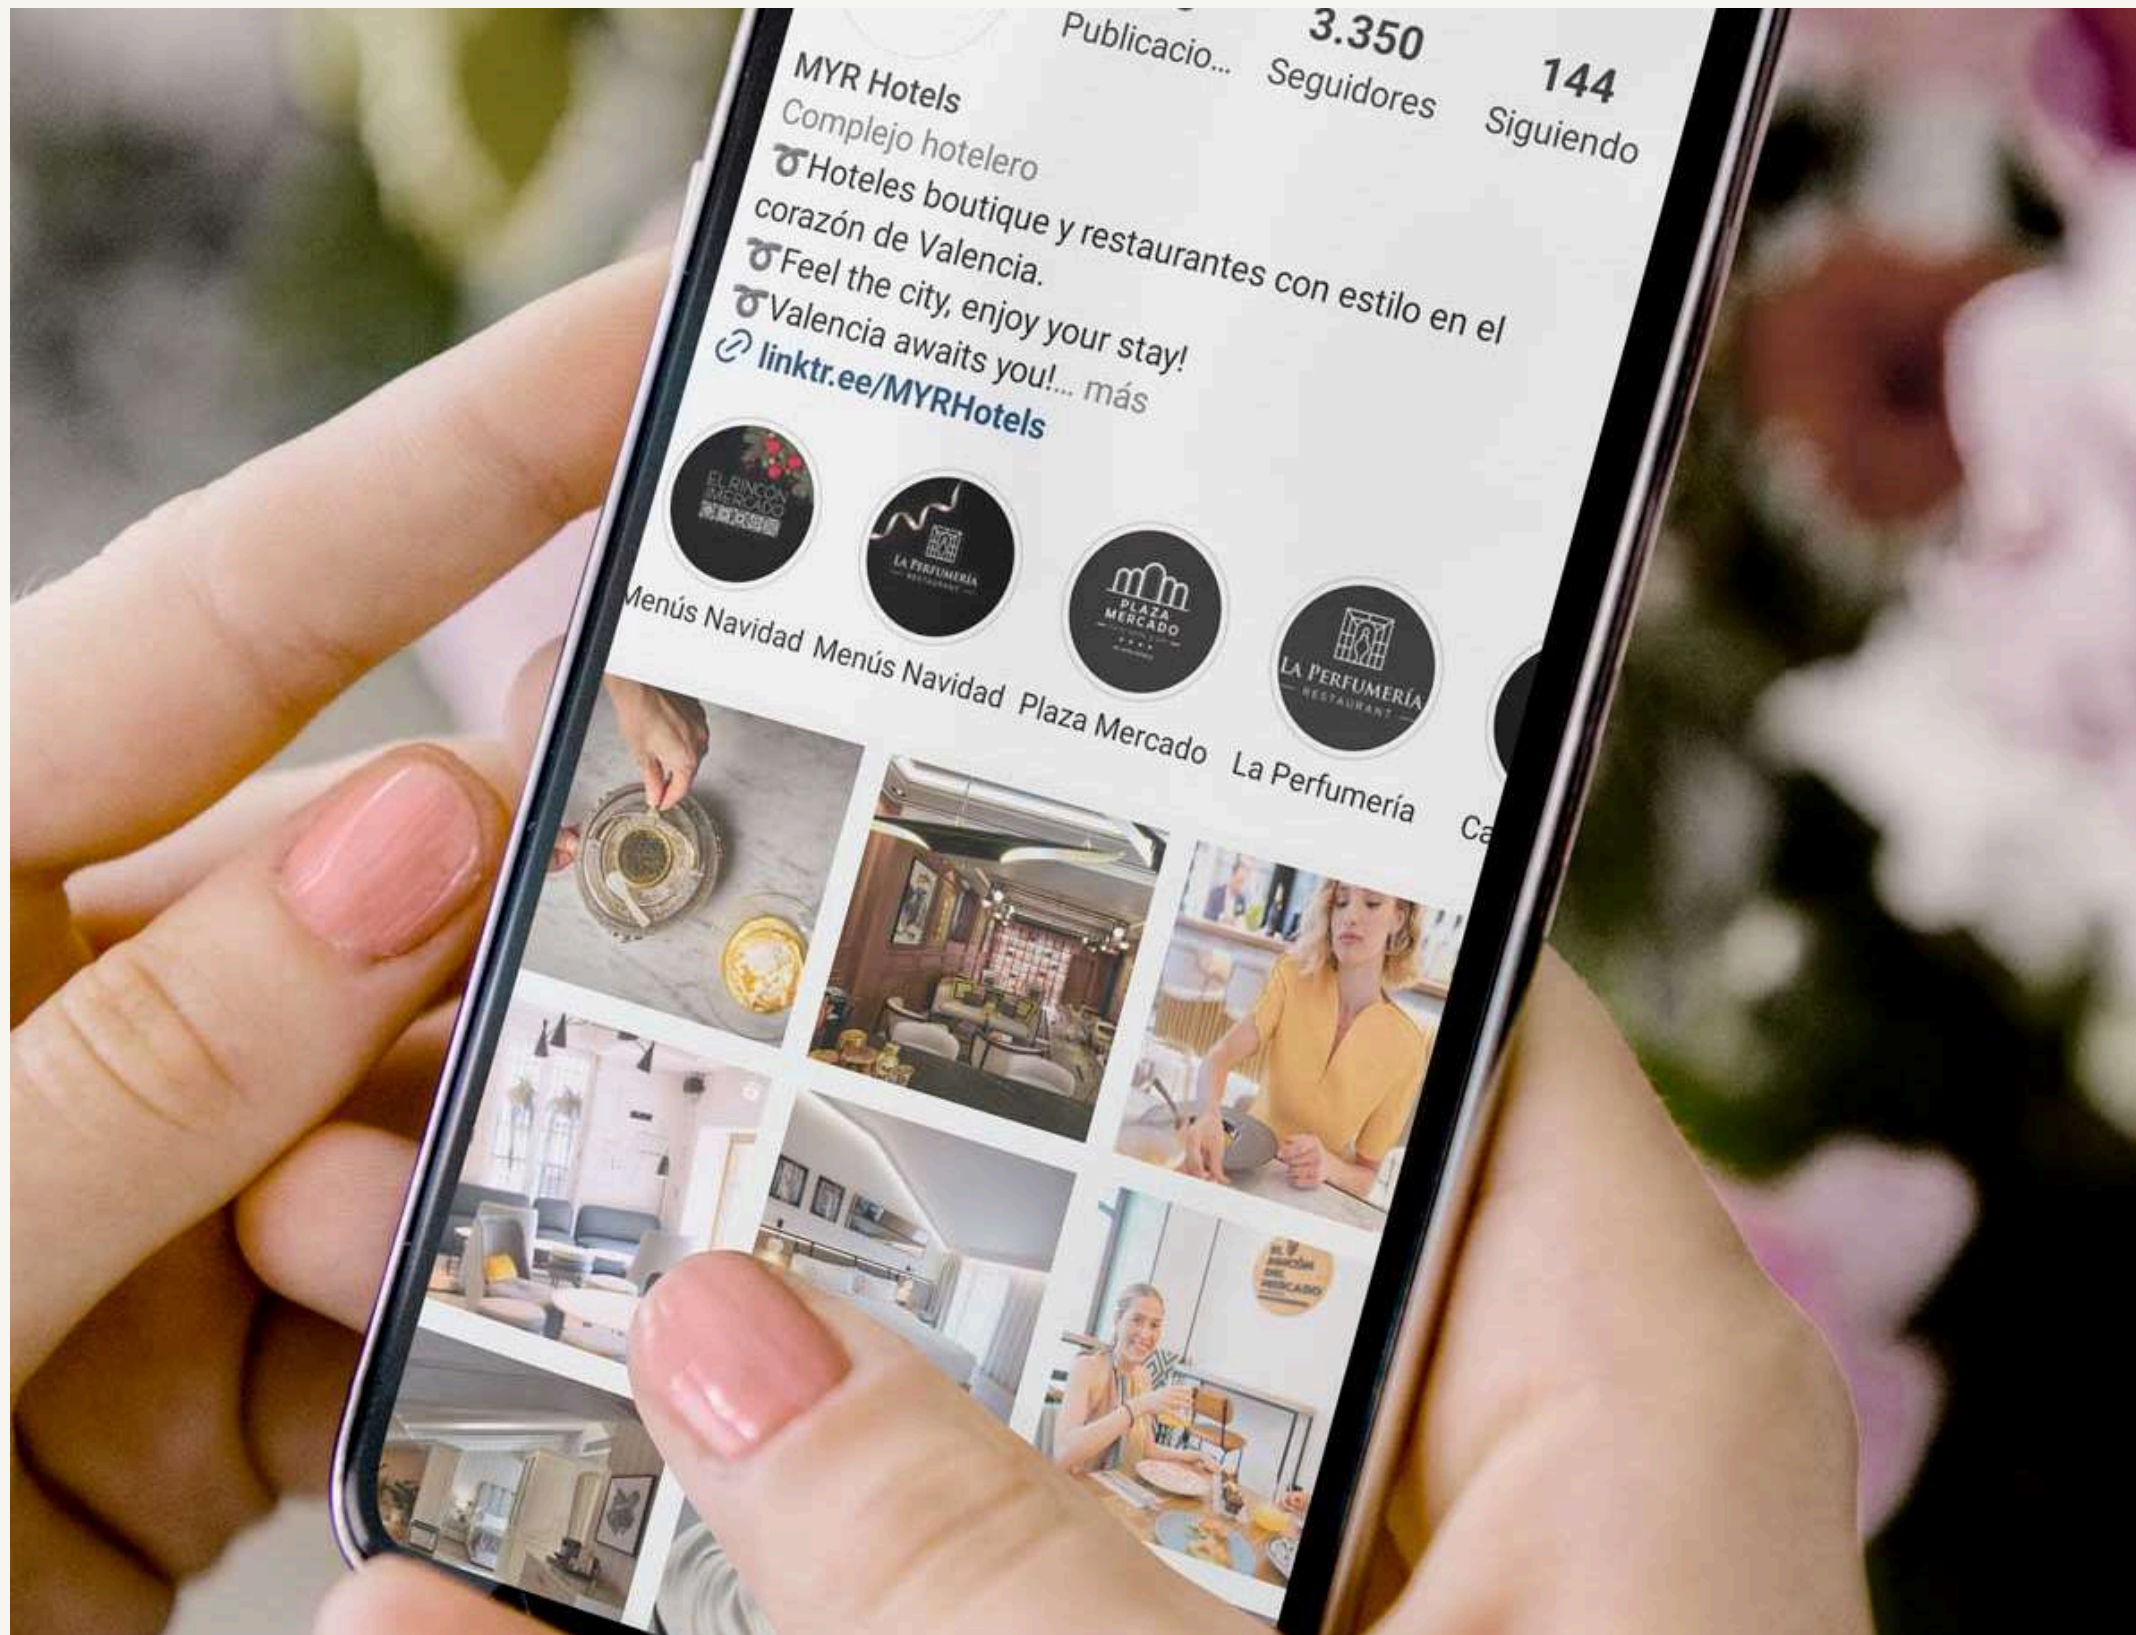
Publicacio... 3.350 Seguidores 144 Siguiendo

MYR Hotels
Complejo hotelero
➰Hoteles boutique y restaurantes con estilo en el corazón de Valencia.
➰Feel the city, enjoy your stay!
➰Valencia awaits you!... más
linktr.ee/MYRHotels

EL RINCÓN DEL MERCADO
Menús Navidad

LA PERFUMERÍA RESTAURANT
Menús Navidad

PLAZA MERCADO
Plaza Mercado

LA PERFUMERÍA RESTAURANT
La Perfumería

Ca

EL RINCÓN DEL MERCADO